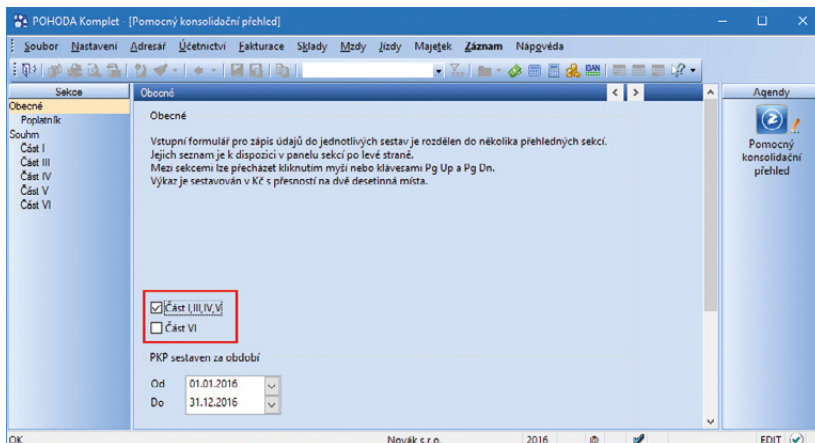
POHODA Komplet - [Pomocný konsolidační přehled]

Soubor Nastavení Adresář Účetnictví Fakturace Sklady Mzdy Jízdy Majetek Záznam Nápověda

Sekce
Obecné
Poplatník
Souhrn
Část I
Část III
Část IV
Část V
Část VI

Obecné

Obecné

Vstupní formulář pro zápis údajů do jednotlivých sestav je rozdělen do několika přehledných sekcí. Jejich seznam je k dispozici v panelu sekcí po levé straně.
Mezi sekcemi lze přecházet kliknutím myši nebo klávesami Pg Up a Pg Dn.
Výkaz je sestavován v Kč s přesností na dvě desetinná místa.

Část I,III,IV,V
Část VI

PKP sestaven za období

Od 01.01.2016
Do 31.12.2016

Agendy

Pomocný konsolidační přehled

OK
Novák s.r.o.
2016
EDIT